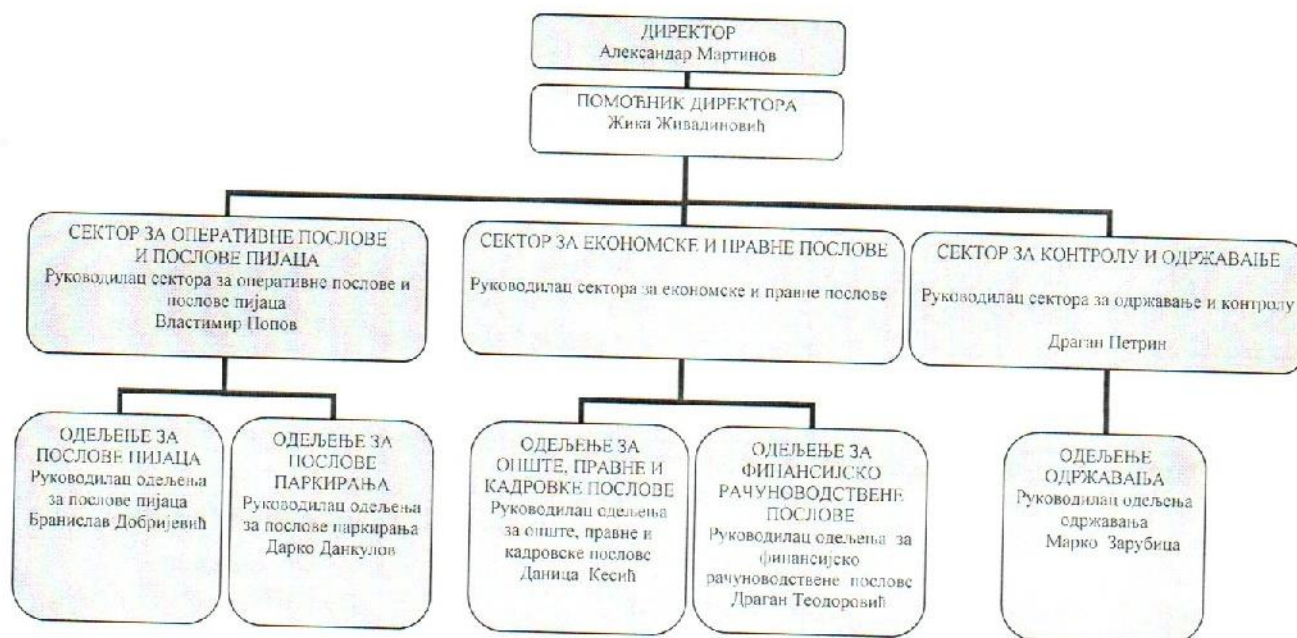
ДИРЕКТОР
Александар Мартинов

ПОМОЋНИК ДИРЕКТОРА
Жика Живадиновић

СЕКТОР ЗА ОПЕРАТИВНЕ ПОСЛОВЕ И ПОСЛОВЕ ПИЈАЦА
Руководилац сектора за оперативне послове и послове пијаца
Властимир Попов

СЕКТОР ЗА ЕКОНОМСКЕ И ПРАВНЕ ПОСЛОВЕ
Руководилац сектора за економске и правне послове

СЕКТОР ЗА КОНТРОЛУ И ОДРЖАВАЊЕ
Руководилац сектора за одржавање и контролу
Драган Петрин

ОДЕЉЕЊЕ ЗА ПОСЛОВЕ ПИЈАЦА
Руководилац одељења за послове пијаца
Бранислав Добријевић

ОДЕЉЕЊЕ ЗА ПОСЛОВЕ ПАРКИРАЊА
Руководилац одељења за послове паркирања
Дарко Данкулов

ОДЕЉЕЊЕ ЗА ОПШТЕ, ПРАВНЕ И КАДРОВКЕ ПОСЛОВЕ
Руководилац одељења за опште, правне и кадровске послове
Даница Кесић

ОДЕЉЕЊЕ ЗА ФИНАНСИЈСКО РАЧУНОВОДСТВЕНЕ ПОСЛОВЕ
Руководилац одељења за финансијско рачуноводствене послове
Драган Теодоровић

ОДЕЉЕЊЕ ОДРЖАВАЊА
Руководилац одељења одржавања
Марко Зарубица